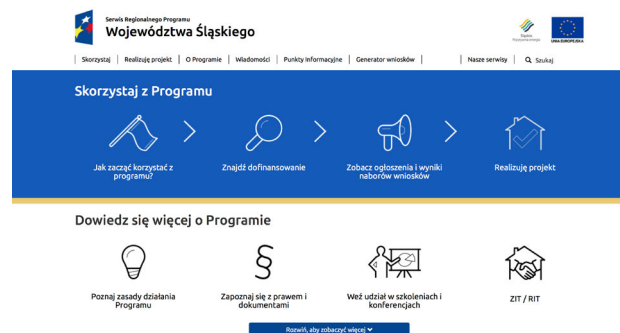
Serwis Regionalnego Programu
Województwa Śląskiego

Śląskie Pozytywna energia

UNIA EUROPEJSKA

Skorzystaj | Realizuję projekt | O Programie | Wiadomości | Punkty Informacyjne | Generator wniosków | Nasze serwisy | Szukaj

Skorzystaj z Programu

Jak zacząć korzystać z programu?

Znajdź dofinansowanie

Zobacz ogłoszenia i wyniki naborów wniosków

Realizuję projekt

Dowiedz się więcej o Programie

Poznaj zasady działania Programu

Zapoznaj się z prawem i dokumentami

Weź udział w szkoleniach i konferencjach

ZIT / RIT

Rozwiń, aby zobaczyć więcej